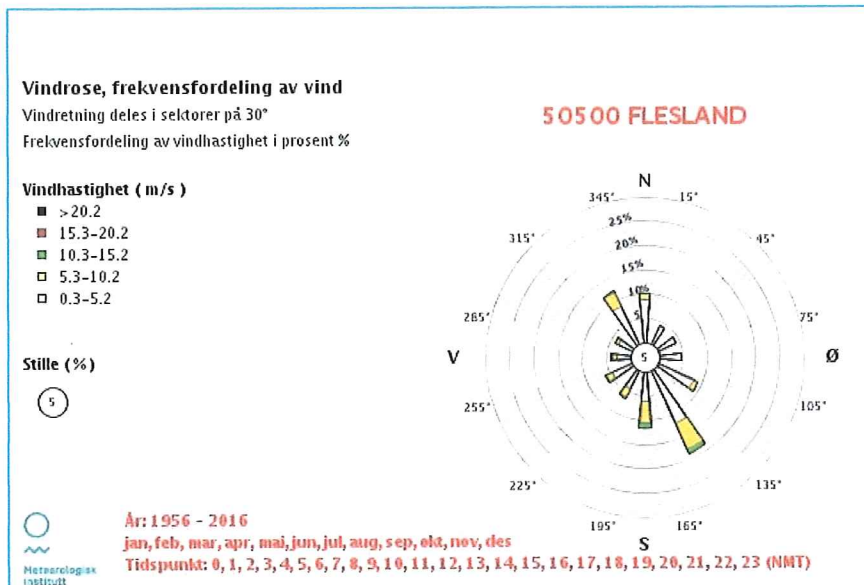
Vindrose, frekvensfordeling av vind
Vindretning deles i sektorer på 30°
Frekvensfordeling av vindhastighet i prosent %

50500 FLESLAND

Vindhastighet ( m/s )
>20.2
15.3-20.2
10.3-15.2
5.3-10.2
0.3-5.2

Stille (%)
5

N
345°
15°
315°
45°
25%
20%
15%
10%
5
285°
75°
V
Ø
5
255°
105°
225°
135°
195°
165°
S

Meteorologisk institutt

År: 1956 - 2016
jan, feb, mar, apr, mai, jun, jul, aug, sep, okt, nov, des
Tidspunkt: 0, 1, 2, 3, 4, 5, 6, 7, 8, 9, 10, 11, 12, 13, 14, 15, 16, 17, 18, 19, 20, 21, 22, 23 (NMT)